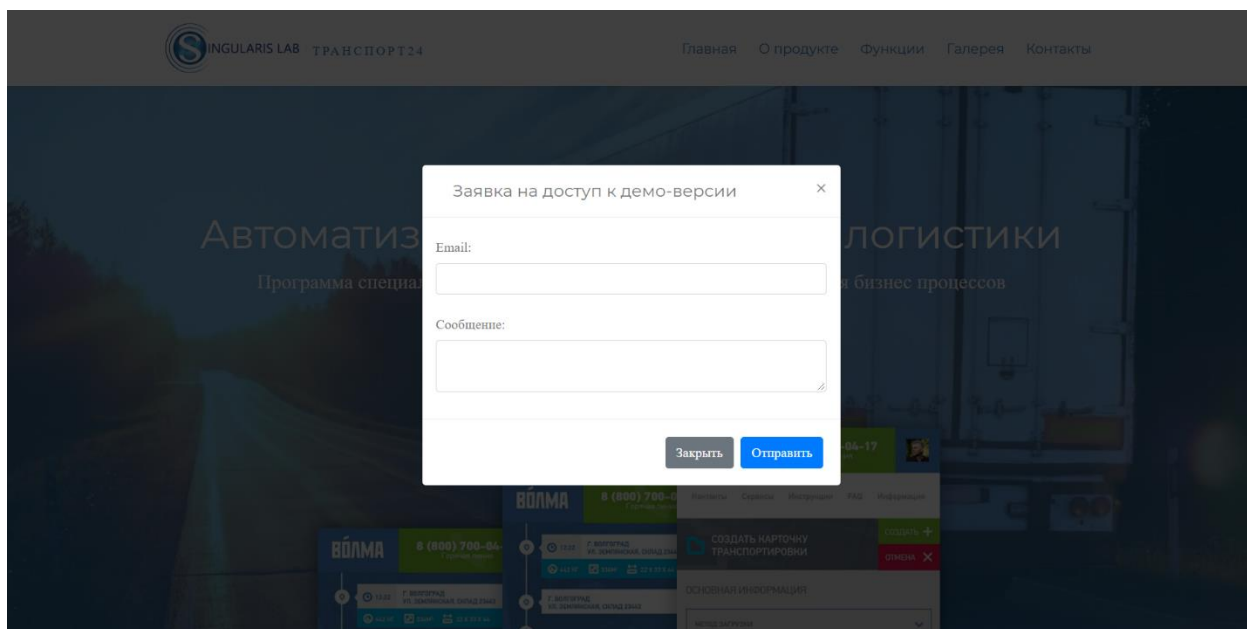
INGULARIS LAB ТРАНСПОРТ24

Главная О продукте Функции Галерея Контакты

Автоматиз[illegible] логистики

Программа специал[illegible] я бизнес процессов

Заявка на доступ к демо-версии ×

Email:

Сообщение:

Закрыть Отправить

ВОЛМА 8 (800) 700-04

ВОЛМА 8 (800) 700-0

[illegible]-04-17

СОЗДАТЬ КАРТОЧКУ ТРАНСПОРТИРОВКИ

СОЗДАТЬ +

ОТМЕНА ×

ОСНОВНАЯ ИНФОРМАЦИЯ

Г. ВОЛГОГРАД

Г. ВОЛГОГРАД